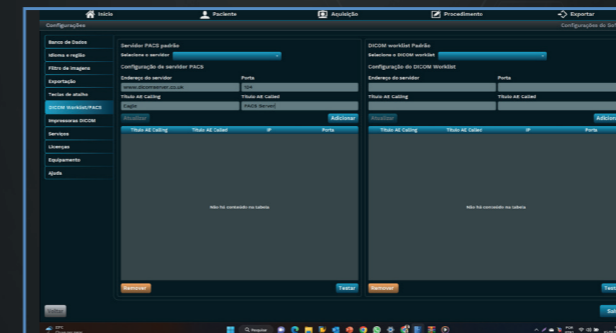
Início
Paciente
Aquisição
Procedimento
Exportar
Configurações
Configurações do So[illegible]

Banco de Dados
Idioma e região
Filtro de imagens
Exportação
Teclas de atalho
DICOM Worklist/PACS
Impressoras DICOM
Serviços
Licenças
Equipamento
Ajuda

Servidor PACS padrão
Selecione o servidor
Configuração do servidor PACS
Endereço do servidor
Porta
www.dicomserver.co.uk
104
Título AE Calling
Título AE Called
Eagle
PACS Server
Atualizar
Adicionar
| Título AE Calling | Título AE Called | IP | Porta |
|---|---|---|---|
Não há conteúdo na tabela
Remover
Testar

DICOM Worklist Padrão
Selecione o DICOM worklist
Configuração do DICOM Worklist
Endereço do servidor
Porta
Título AE Calling
Título AE Called
Atualizar
Adicion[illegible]
| Título AE Calling | Título AE Called | IP | Porta |
|---|---|---|---|
Não há conteúdo na tabela
Remover
Test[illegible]

Sair
Sal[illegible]

Pesquisar